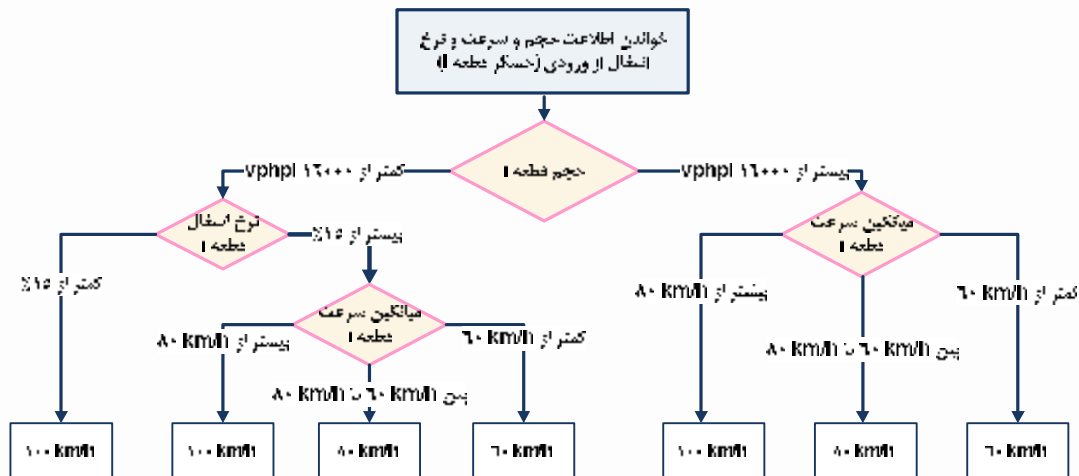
خواندن اطلاعات حجم و سرعت و نرخ اشغال از ورودی (حسگر قطعه i)

حجم قطعه i

کمتر از ۱۶۰۰۰ vphpl

بیشتر از ۱۶۰۰۰ vphpl

نرخ اشغال قطعه i

بیشتر از ۱۵%

کمتر از ۱۵%

میانگین سرعت قطعه i

بیشتر از ۸۰ km/h

کمتر از ۶۰ km/h

بین ۶۰ تا ۸۰ km/h

میانگین سرعت قطعه i

بیشتر از ۸۰ km/h

بین ۶۰ تا ۸۰ km/h

کمتر از ۶۰ km/h

۱۰۰ km/h

۱۰۰ km/h

۸۰ km/h

۶۰ km/h

۱۰۰ km/h

۸۰ km/h

۶۰ km/h